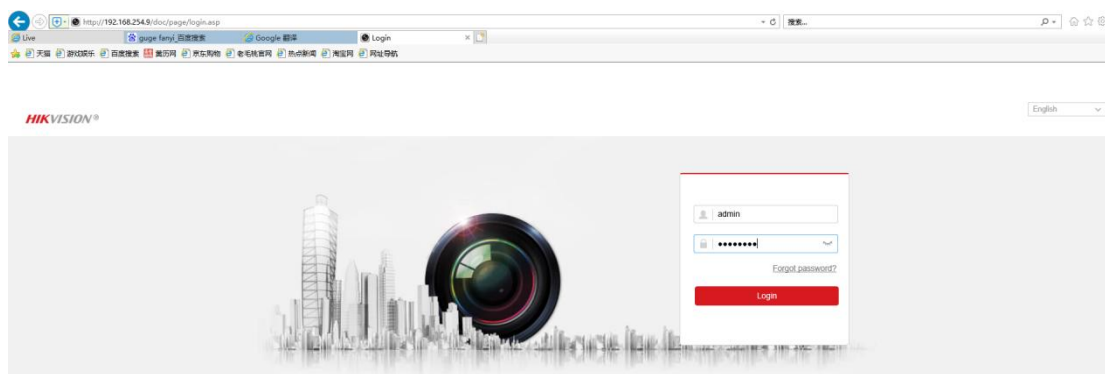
http://192.168.254.9/doc/page/login.asp
搜索...
Live
guge fanyi_百度搜索
Google 翻译
Login
天猫 游戏娱乐 百度搜索 美历网 京东购物 老毛桃官网 热点新闻 淘宝网 网址导航

HIKVISION®

English

admin
••••••••
Forgot password?
Login